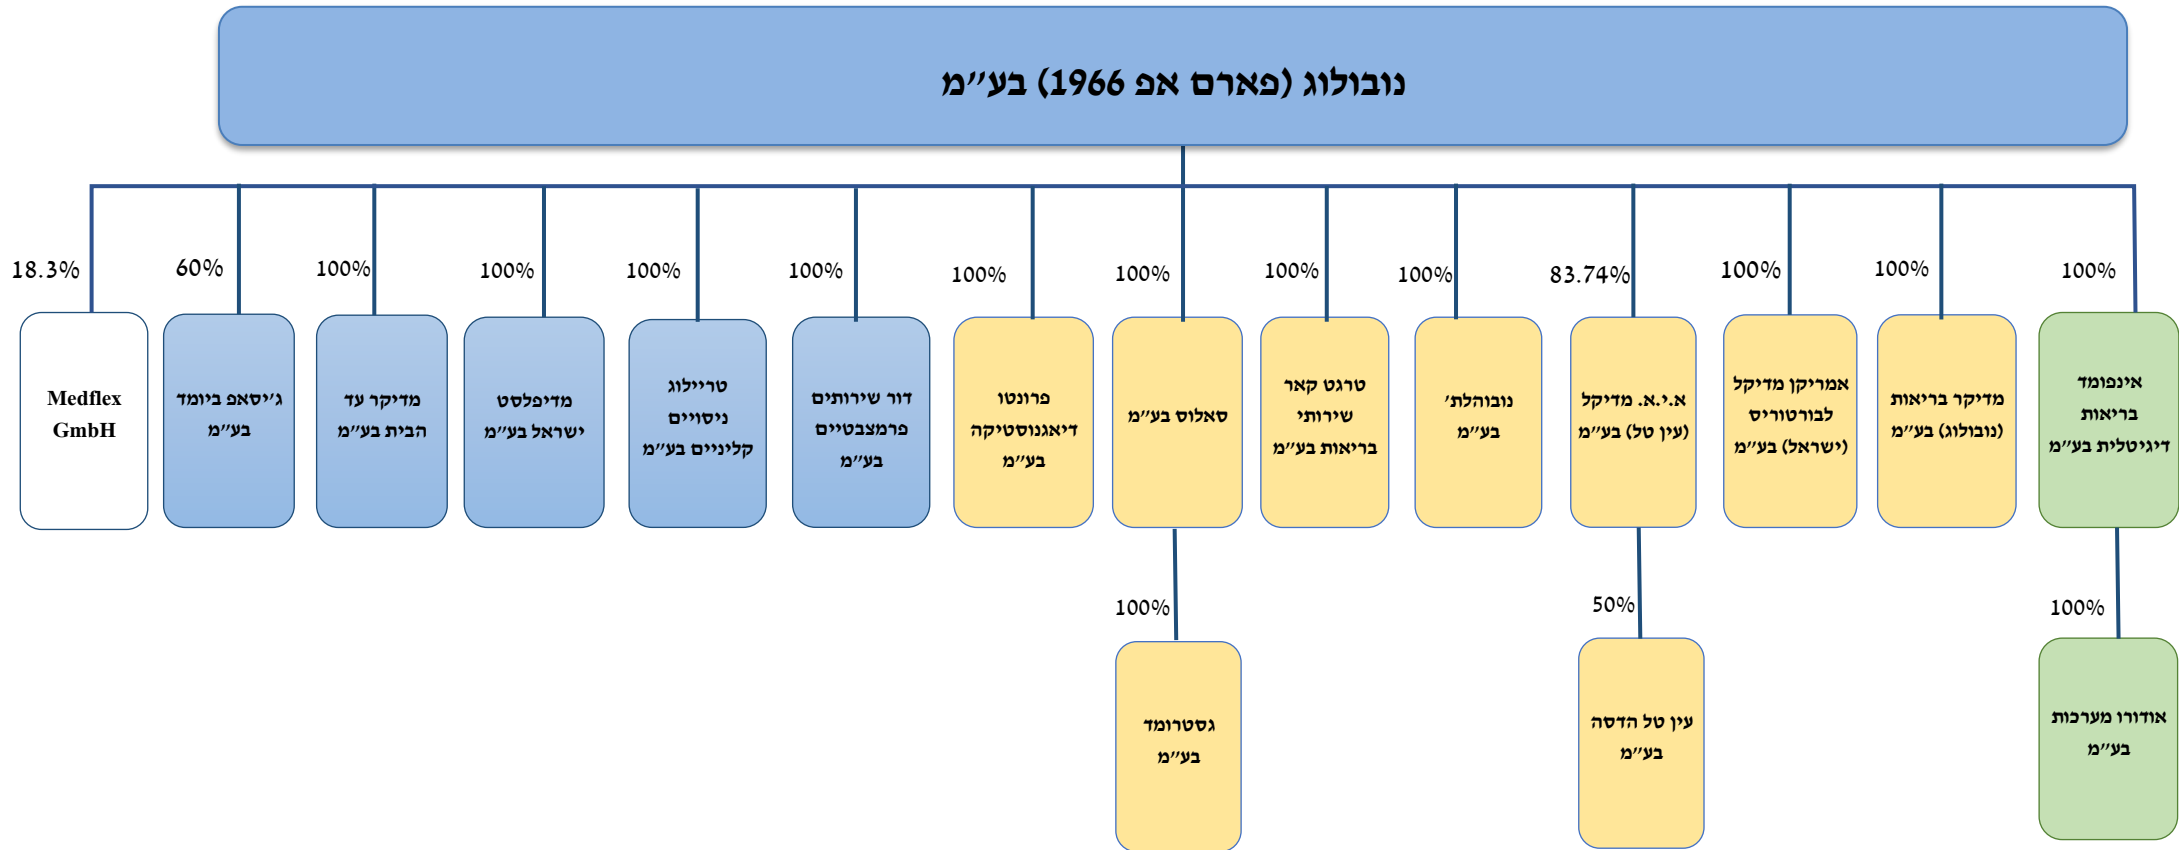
נובולוג (פארם אפ 1966) בע"מ

100%
אינפומד בריאות דיגיטלית בע"מ

100%
אודורו מערכות בע"מ

100%
מדיקר בריאות (נובולוג) בע"מ

100%
אמריקן מדיקל לבורטוריס (ישראל) בע"מ

83.74%
א.י.א. מדיקל (עין טל) בע"מ

50%
עין טל הדסה בע"מ

100%
נובוהלת' בע"מ

100%
טרגט קאר שירותי בריאות בע"מ

100%
סאלוס בע"מ

100%
גסטרומד בע"מ

100%
פרונטו דיאגנוסטיקה בע"מ

100%
דור שירותים פרמצבטיים בע"מ

100%
טריילוג ניסויים קליניים בע"מ

100%
מדיפלסט ישראל בע"מ

100%
מדיקר עד הבית בע"מ

60%
ג'יסאפ ביומד בע"מ

18.3%
Medflex GmbH